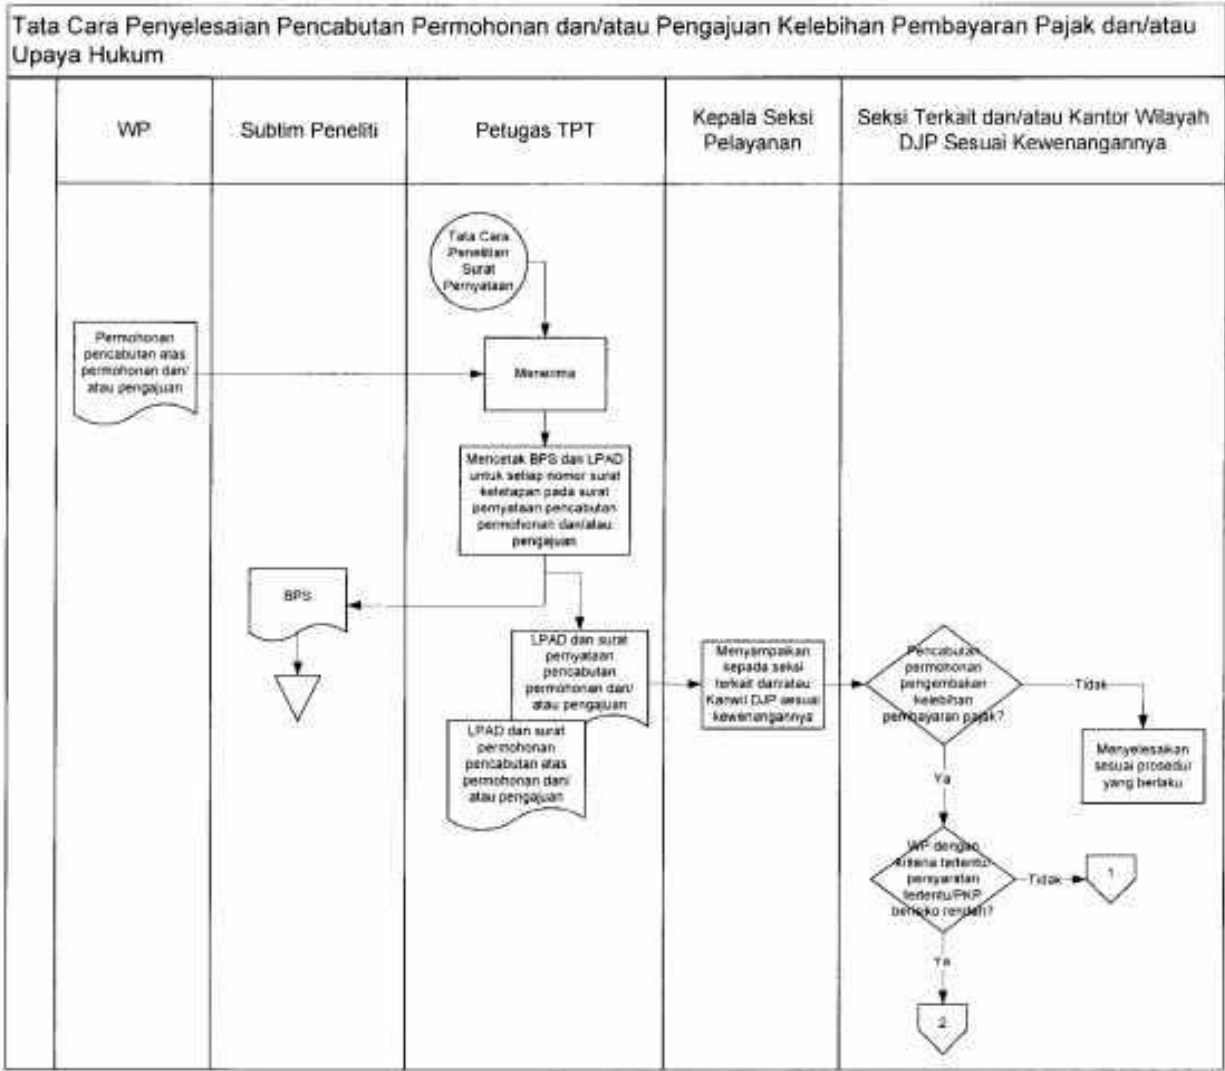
Tata Cara Penyelesaian Pencabutan Permohonan dan/atau Pengajuan Kelebihan Pembayaran Pajak dan/atau Upaya Hukum

WP

Subtim Peneliti

Petugas TPT

Kepala Seksi Pelayanan

Seksi Terkait dan/atau Kantor Wilayah DJP Sesuai Kewenangannya

Tata Cara Penelitian Surat Pernyataan

Permohonan pencabutan atas permohonan dan/ atau pengajuan

Menerima

Mencetak BPS dan LPAD untuk setiap nomor surat ketetapan pada surat pernyataan pencabutan permohonan dan/atau pengajuan

BPS

LPAD dan surat pernyataan pencabutan permohonan dan/ atau pengajuan

LPAD dan surat permohonan pencabutan atas permohonan dan/ atau pengajuan

Menyampaikan kepada seksi terkait dan/atau Kanwil DJP sesuai kewenangannya

Pencabutan permohonan pengembalian kelebihan pembayaran pajak?

Tidak

Menyelesaikan sesuai prosedur yang berlaku

Ya

WP dengan kriteria tertentu/ persyaratan tertentu/PKP berisiko rendah?

Tidak

1

Ya

2